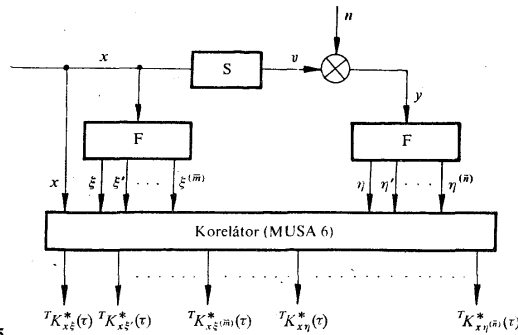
n

x

S

v

y

F

F

x

$\xi$

$\xi'$

. . .

$\xi^{(\bar{m})}$

$\eta$

$\eta'$

. . .

$\eta^{(\bar{n})}$

Korelátor (MUSA 6)

$^{T}K^{*}_{x\xi}(\tau)$

$^{T}K^{*}_{x\xi'}(\tau)$

$^{T}K^{*}_{x\xi^{(\bar{m})}}(\tau)$

$^{T}K^{*}_{x\eta}(\tau)$

$^{T}K^{*}_{x\eta^{(\bar{n})}}(\tau)$

5